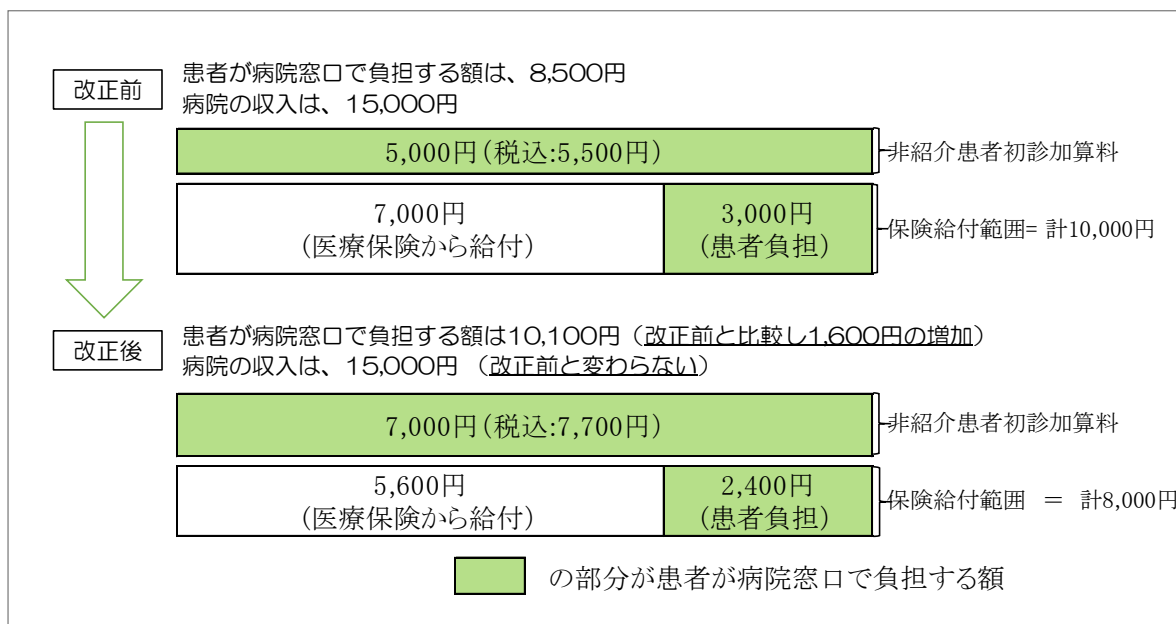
改正前

患者が病院窓口で負担する額は、8,500円
病院の収入は、15,000円

5,000円(税込:5,500円)

非紹介患者初診加算料

7,000円
(医療保険から給付)

3,000円
(患者負担)

保険給付範囲= 計10,000円

改正後

患者が病院窓口で負担する額は10,100円（改正前と比較し1,600円の増加）
病院の収入は、15,000円（改正前と変わらない）

7,000円(税込:7,700円)

非紹介患者初診加算料

5,600円
(医療保険から給付)

2,400円
(患者負担)

保険給付範囲 = 計8,000円

の部分が患者が病院窓口で負担する額